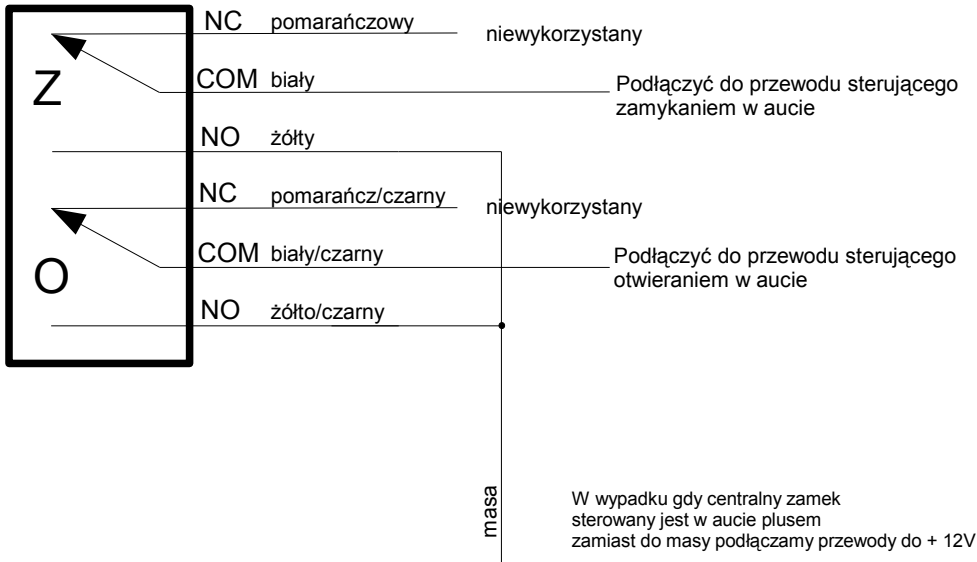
Z

NC pomarańczowy

niewykorzystany

COM biały

Podłączyć do przewodu sterującego zamykaniem w aucie

NO żółty

O

NC pomarańcz/czarny

niewykorzystany

COM biały/czarny

Podłączyć do przewodu sterującego otwieraniem w aucie

NO żółto/czarny

masa

W wypadku gdy centralny zamek sterowany jest w aucie plusem zamiast do masy podłączamy przewody do + 12V